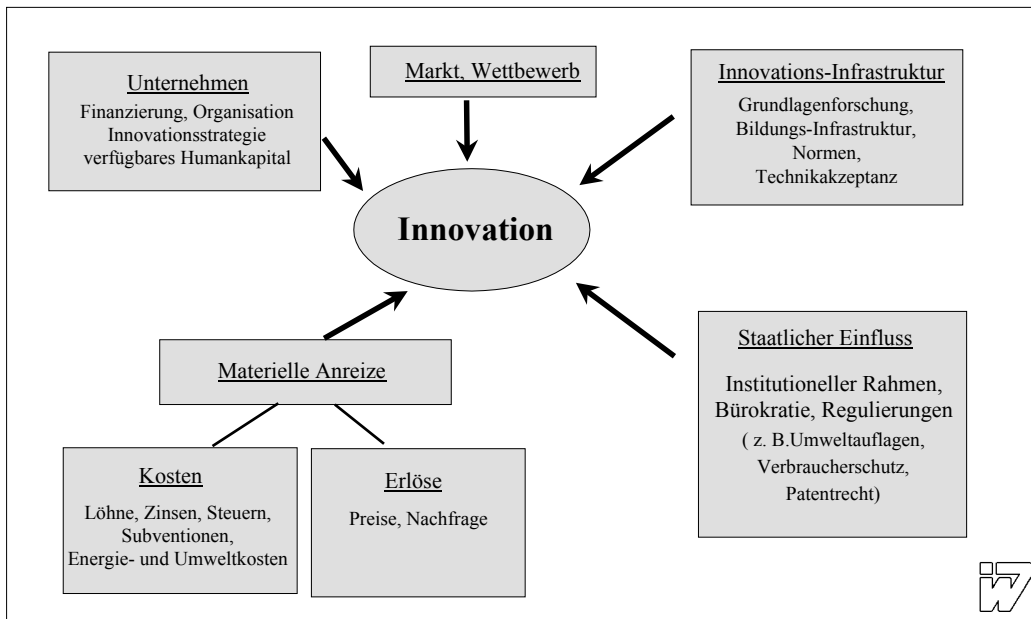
Unternehmen
Finanzierung, Organisation
Innovationsstrategie
verfügbares Humankapital

Markt, Wettbewerb

Innovations-Infrastruktur
Grundlagenforschung,
Bildungs-Infrastruktur,
Normen,
Technikakzeptanz

Innovation

Materielle Anreize

Staatlicher Einfluss
Institutioneller Rahmen,
Bürokratie, Regulierungen
( z. B.Umweltauflagen,
Verbraucherschutz,
Patentrecht)

Kosten
Löhne, Zinsen, Steuern,
Subventionen,
Energie- und Umweltkosten

Erlöse
Preise, Nachfrage